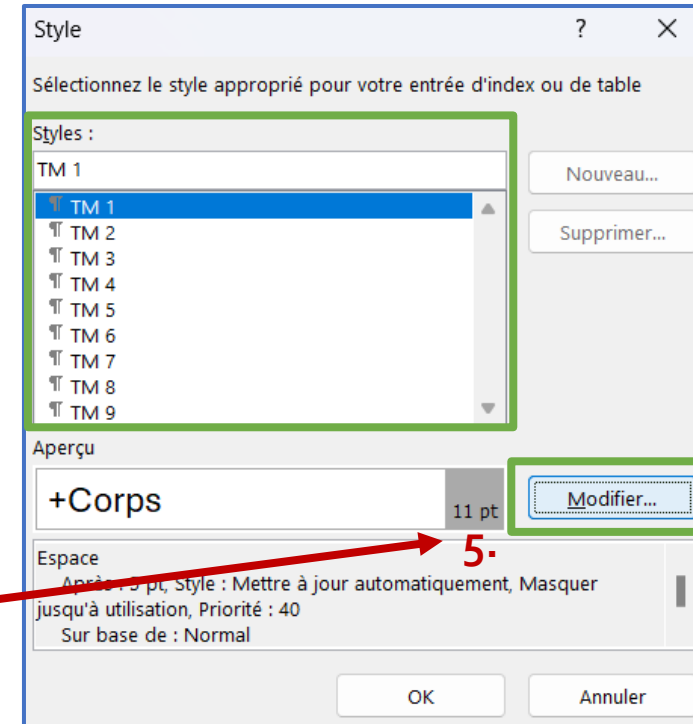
Style ? ✕

Sélectionnez le style approprié pour votre entrée d'index ou de table

Styles :

TM 1

¶ TM 1
¶ TM 2
¶ TM 3
¶ TM 4
¶ TM 5
¶ TM 6
¶ TM 7
¶ TM 8
¶ TM 9

Nouveau...

Supprimer...

Aperçu

+Corps 11 pt

Modifier...

5.

Espace
Après : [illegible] pt, Style : Mettre à jour automatiquement, Masquer jusqu'à utilisation, Priorité : 40
Sur base de : Normal

OK

Annuler